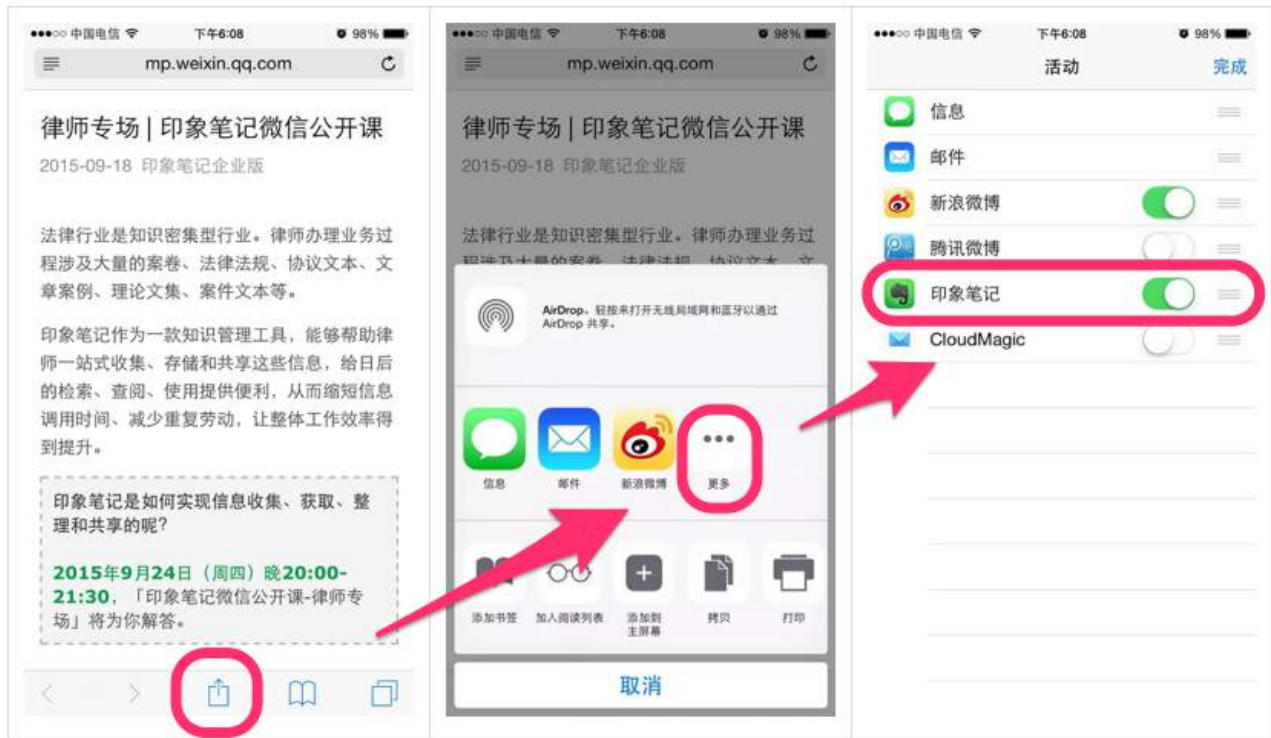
●●●○○ 中国电信 下午6:08 98%

mp.weixin.qq.com

律师专场 | 印象笔记微信公开课

2015-09-18 印象笔记企业版

法律行业是知识密集型行业。律师办理业务过程涉及大量的案卷、法律法规、协议文本、文章案例、理论文集、案件文本等。

印象笔记作为一款知识管理工具，能够帮助律师一站式收集、存储和共享这些信息，给日后的检索、查阅、使用提供便利，从而缩短信息调用时间、减少重复劳动，让整体工作效率得到提升。

印象笔记是如何实现信息收集、获取、整理和共享的呢?

2015年9月24日（周四）晚20:00-21:30，「印象笔记微信公开课-律师专场」将为你解答。

●●●○○ 中国电信 下午6:08 98%

mp.weixin.qq.com

律师专场 | 印象笔记微信公开课

2015-09-18 印象笔记企业版

法律行业是知识密集型行业。律师办理业务过程涉及大量的案卷、法律法规、协议文本、文

AirDrop。轻按来打开无线局域网和蓝牙以通过 AirDrop 共享。

信息 邮件 新浪微博 更多

添加书签 加入阅读列表 添加到主屏幕 拷贝 打印

取消

●●●○○ 中国电信 下午6:08 98%

活动 完成

信息

邮件

新浪微博

腾讯微博

印象笔记

CloudMagic